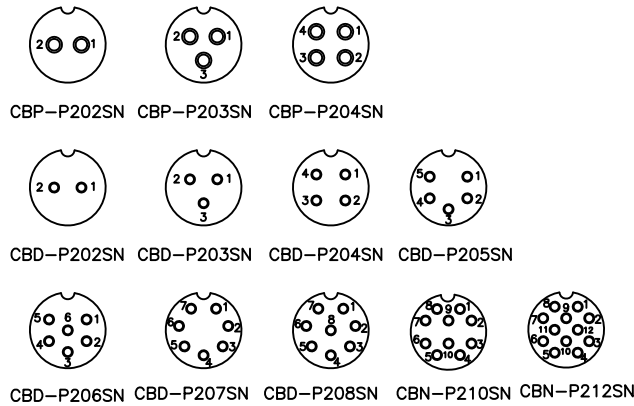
2 1
CBP-P202SN

2 1
3
CBP-P203SN

4 1
3 2
CBP-P204SN

2 1
CBD-P202SN

2 1
3
CBD-P203SN

4 1
3 2
CBD-P204SN

5 1
4 2
3
CBD-P205SN

5 6 1
4 2
3
CBD-P206SN

7 1
6 2
5 3
4
CBD-P207SN

7 1
8
6 2
5 3
4
CBD-P208SN

8 9 1
7 2
6 3
5 10 4
CBN-P210SN

8 9 1
7 2
11 12
6 3
5 10 4
CBN-P212SN